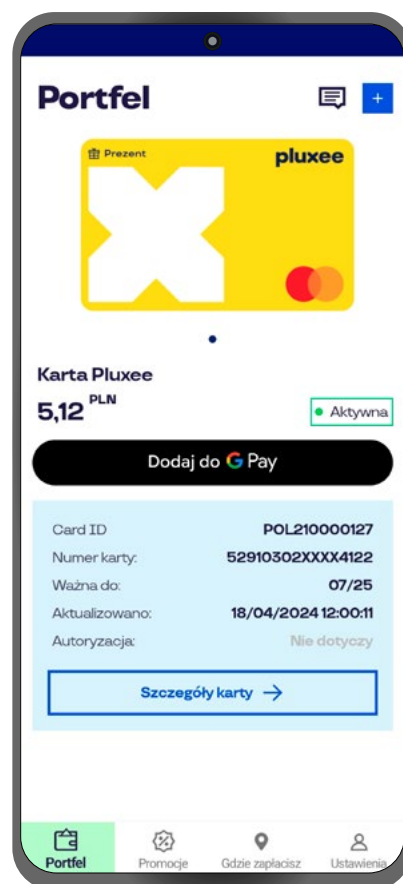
Portfel

Prezent
pluxee

Karta Pluxee
5,12 PLN
Aktywna

Dodaj do G Pay

| Card ID | POL210000127 |
|---|---|
| Numer karty: | 52910302XXXX4122 |
| Ważna do: | 07/25 |
| Aktualizowano: | 18/04/2024 12:00:11 |
| Autoryzacja: | Nie dotyczy |

Szczegóły karty →

Portfel
Promocje
Gdzie zapłacisz
Ustawienia